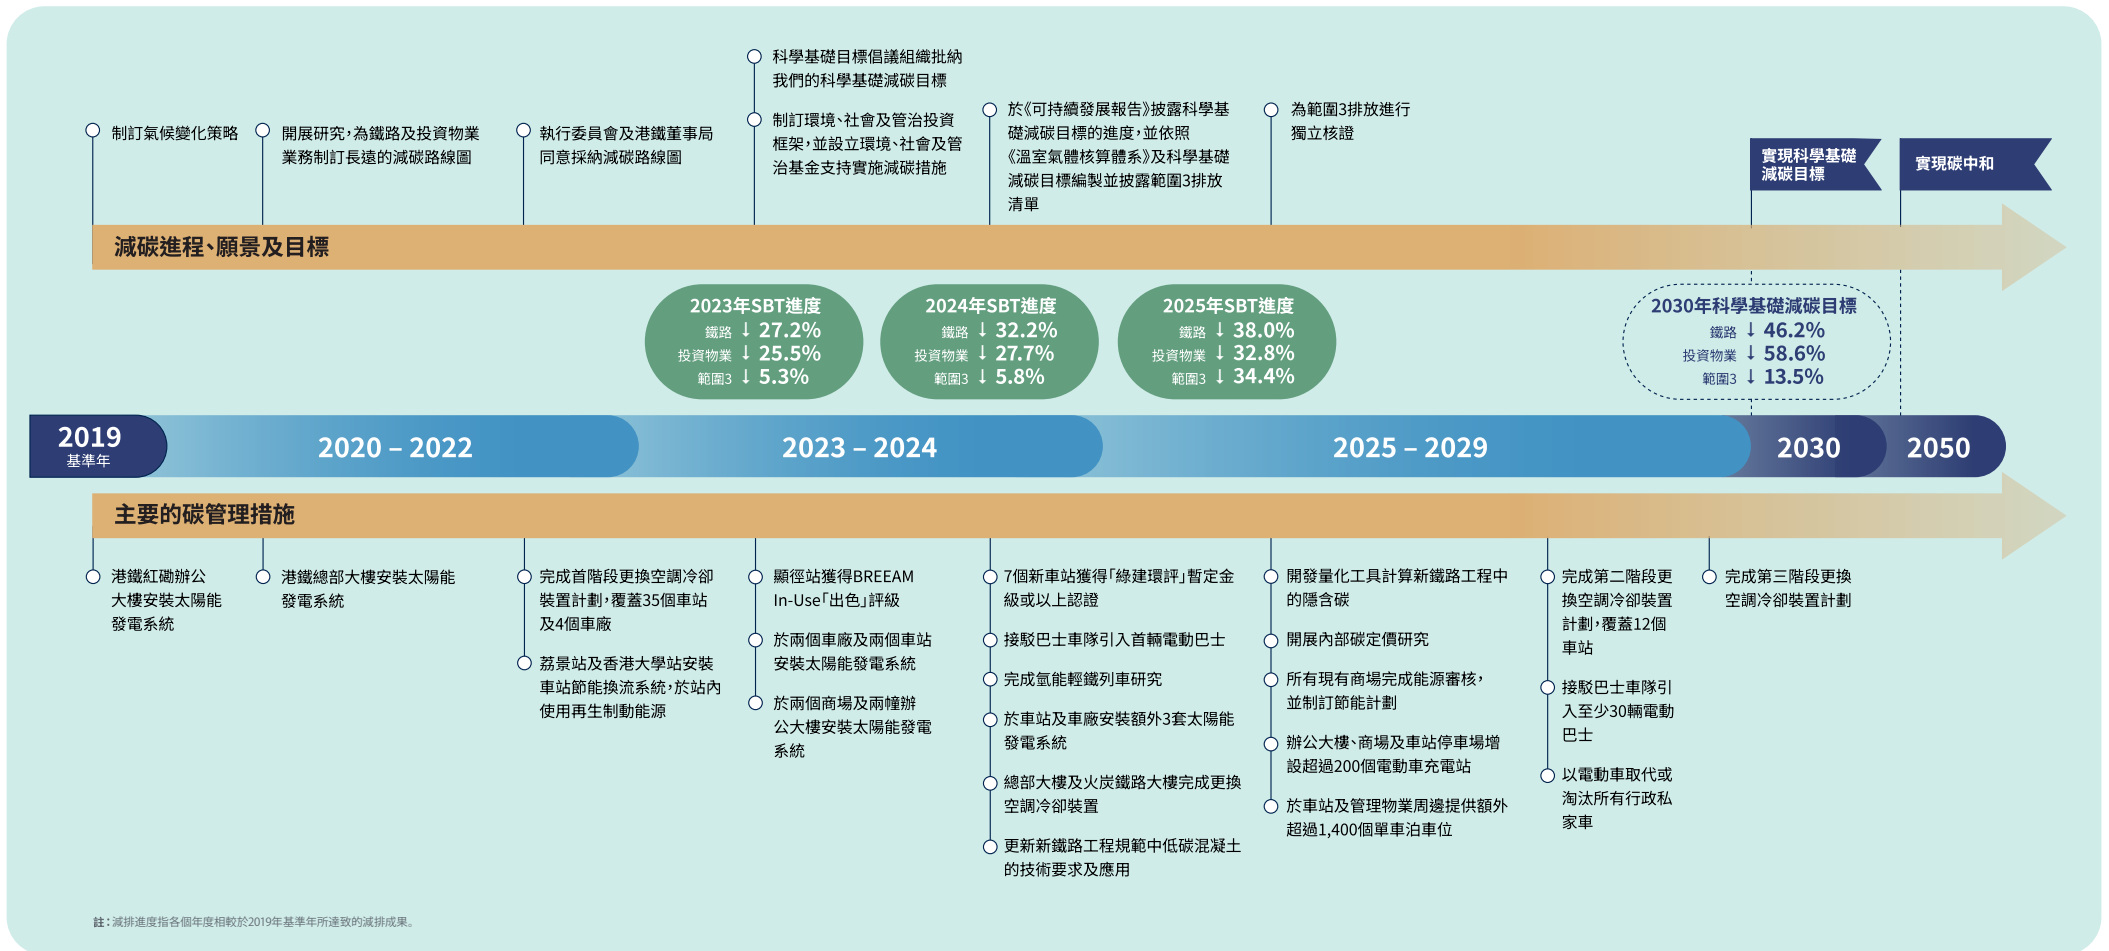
制訂氣候變化策略

開展研究，為鐵路及投資物業業務制訂長遠的減碳路線圖

執行委員會及港鐵董事局同意採納減碳路線圖

科學基礎目標倡議組織批納我們的科學基礎減碳目標

制訂環境、社會及管治投資框架，並設立環境、社會及管治基金支持實施減碳措施

於《可持續發展報告》披露科學基礎減碳目標的進度，並依照《溫室氣體核算體系》及科學基礎減碳目標編製並披露範圍3排放清單

為範圍3排放進行獨立核證

實現科學基礎減碳目標

實現碳中和

減碳進程、願景及目標

2023年SBT進度
鐵路 ↓ 27.2%
投資物業 ↓ 25.5%
範圍3 ↓ 5.3%

2024年SBT進度
鐵路 ↓ 32.2%
投資物業 ↓ 27.7%
範圍3 ↓ 5.8%

2025年SBT進度
鐵路 ↓ 38.0%
投資物業 ↓ 32.8%
範圍3 ↓ 34.4%

2030年科學基礎減碳目標
鐵路 ↓ 46.2%
投資物業 ↓ 58.6%
範圍3 ↓ 13.5%

2019 基準年

2020 – 2022

2023 – 2024

2025 – 2029

2030

2050

主要的碳管理措施

港鐵紅磡辦公大樓安裝太陽能發電系統

港鐵總部大樓安裝太陽能發電系統

完成首階段更換空調冷卻裝置計劃，覆蓋35個車站及4個車廠

荔景站及香港大學站安裝車站節能換流系統，於站內使用再生制動能源

顯徑站獲得BREEAM In-Use「出色」評級

於兩個車廠及兩個車站安裝太陽能發電系統

於兩個商場及兩幢辦公大樓安裝太陽能發電系統

7個新車站獲得「綠建環評」暫定金級或以上認證

接駁巴士車隊引入首輛電動巴士

完成氫能輕鐵列車研究

於車站及車廠安裝額外3套太陽能發電系統

總部大樓及火炭鐵路大樓完成更換空調冷卻裝置

更新新鐵路工程規範中低碳混凝土的技術要求及應用

開發量化工具計算新鐵路工程中的隱含碳

開展內部碳定價研究

所有現有商場完成能源審核，並制訂節能計劃

辦公大樓、商場及車站停車場增設超過200個電動車充電站

於車站及管理物業周邊提供額外超過1,400個單車泊車位

完成第二階段更換空調冷卻裝置計劃，覆蓋12個車站

接駁巴士車隊引入至少30輛電動巴士

以電動車取代或淘汰所有行政私家車

完成第三階段更換空調冷卻裝置計劃

註：減排進度指各個年度相較於2019年基準年所達致的減排成果。